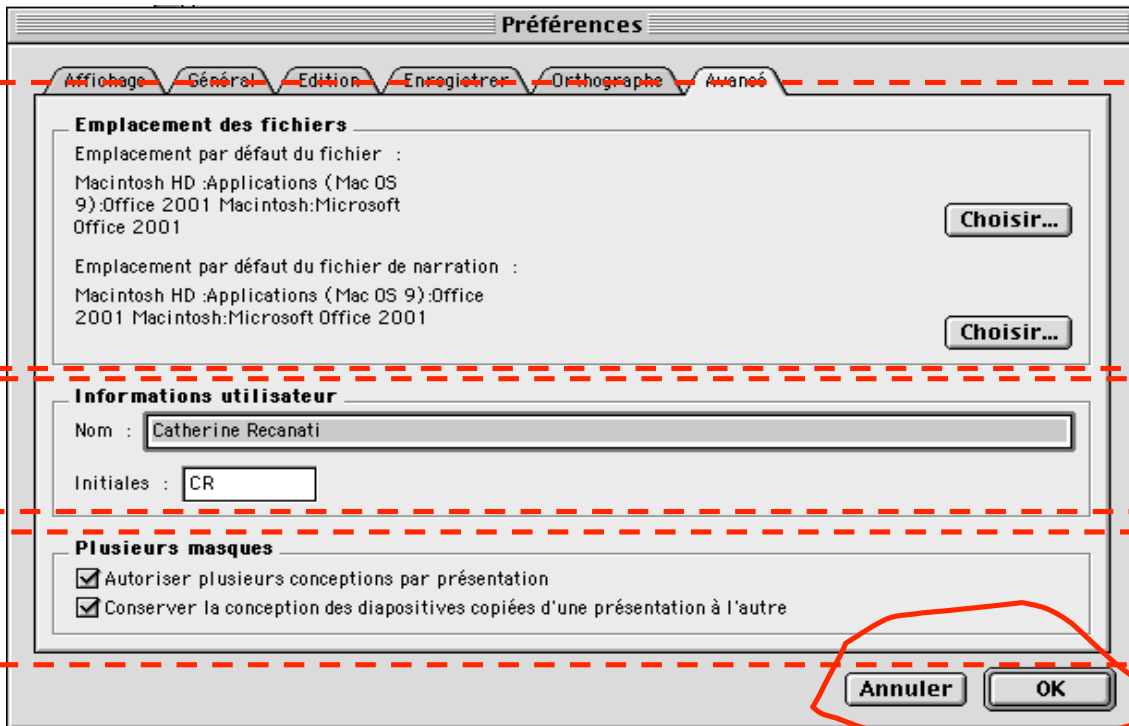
Préférences

Affichage Général Edition Enregistrer Orthographe Avancé

Emplacement des fichiers

Emplacement par défaut du fichier :

Macintosh HD :Applications (Mac OS 9):Office 2001 Macintosh:Microsoft Office 2001

Choisir...

Emplacement par défaut du fichier de narration :

Macintosh HD :Applications (Mac OS 9):Office 2001 Macintosh:Microsoft Office 2001

Choisir...

Informations utilisateur

Nom : Catherine Recanati

Initiales : CR

Plusieurs masques

☑ Autoriser plusieurs conceptions par présentation

☑ Conserver la conception des diapositives copiées d'une présentation à l'autre

Annuler

OK